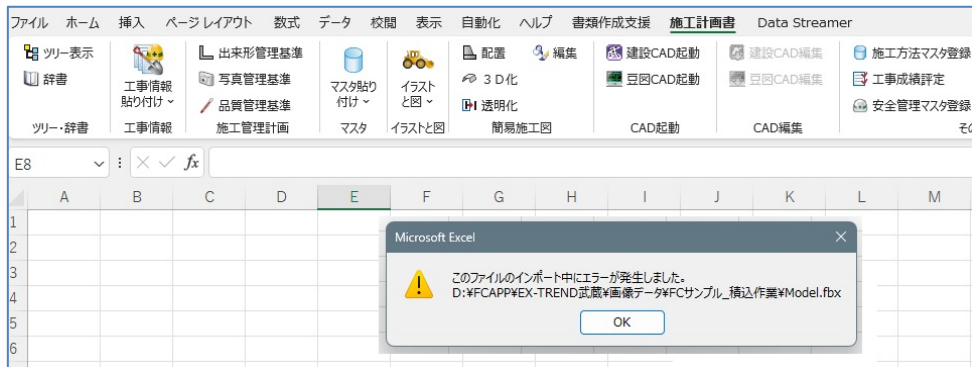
ファイル ホーム 挿入 ページレイアウト 数式 データ 校閲 表示 自動化 ヘルプ 書類作成支援 施工計画書 Data Streamer

ツリー表示
辞書
ツリー・辞書

工事情報貼り付け
工事情報

出来形管理基準
写真管理基準
品質管理基準
施工管理計画

マスタ貼り付け
マスタ

イラストと図
イラストと図

配置
編集
3D化
透明化
簡易施工図

建設CAD起動
豆図CAD起動
CAD起動

建設CAD編集
豆図CAD編集
CAD編集

施工方法マスタ登録
工事成績評定
安全管理マスタ登録
その

E8

| | A | B | C | D | E | F | G | H | I | J | K | L | M |
|---|---|---|---|---|---|---|---|---|---|---|---|---|---|
| 1 | | | | | | | | | | | | | |
| 2 | | | | | | | | | | | | | |
| 3 | | | | | | | | | | | | | |
| 4 | | | | | | | | | | | | | |
| 5 | | | | | | | | | | | | | |
| 6 | | | | | | | | | | | | | |

Microsoft Excel

このファイルのインポート中にエラーが発生しました。
D:¥FCAPP¥EX-TREND武蔵¥画像データ¥FCサンプル_積込作業¥Model.fbx

OK